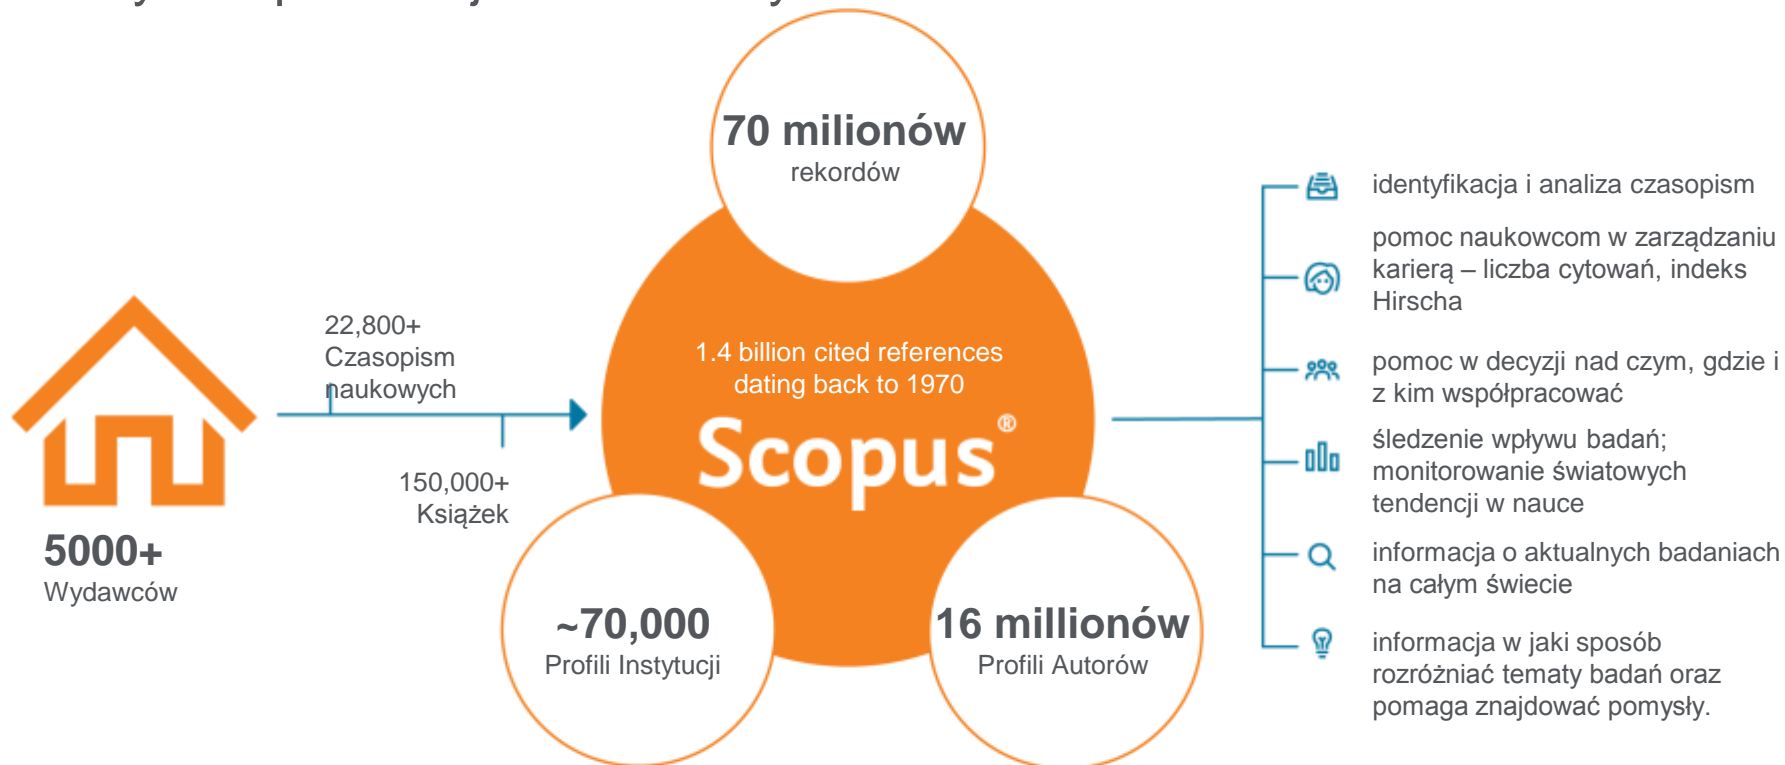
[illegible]

5000+
Wydawców

22,800+
Czasopism naukowych

150,000+
Książek

70 milionów
rekordów

1.4 billion cited references dating back to 1970

Scopus®

~70,000
Profili Instytucji

16 millionów
Profili Autorów

identyfikacja i analiza czasopism

pomoc naukowcom w zarządzaniu karierą – liczba cytowań, indeks Hirscha

pomoc w decyzji nad czym, gdzie i z kim współpracować

śledzenie wpływu badań; monitorowanie światowych tendencji w nauce

informacja o aktualnych badaniach na całym świecie

informacja w jaki sposób rozróżniać tematy badań oraz pomaga znajdować pomysły.